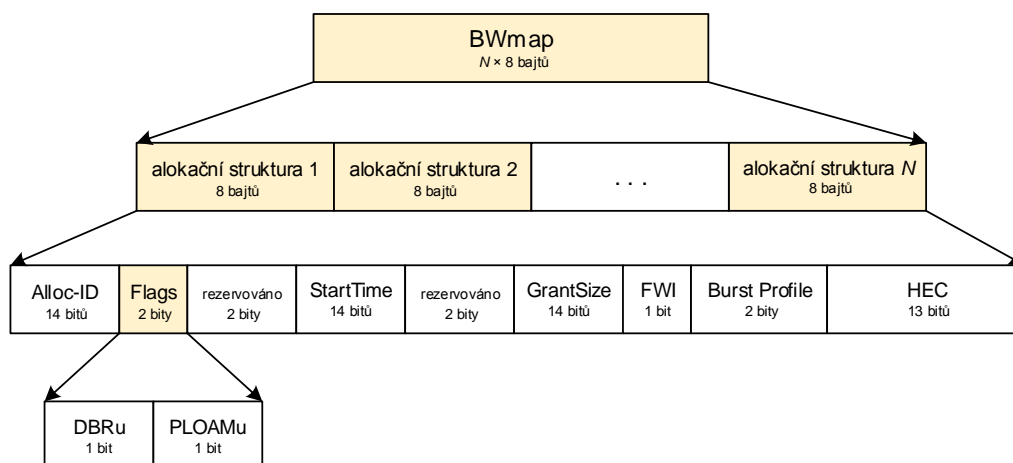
BWmap
N × 8 bajtů

| alokační struktura 1<br>8 bajtů | alokační struktura 2<br>8 bajtů | . . . | alokační struktura N<br>8 bajtů |
|---|---|---|---|

| Alloc-ID<br>14 bitů | Flags<br>2 bity | rezervováno<br>2 bity | StartTime<br>14 bitů | rezervováno<br>2 bity | GrantSize<br>14 bitů | FWI<br>1 bit | Burst Profile<br>2 bity | HEC<br>13 bitů |
|---|---|---|---|---|---|---|---|---|

| DBRu<br>1 bit | PLOAMu<br>1 bit |
|---|---|